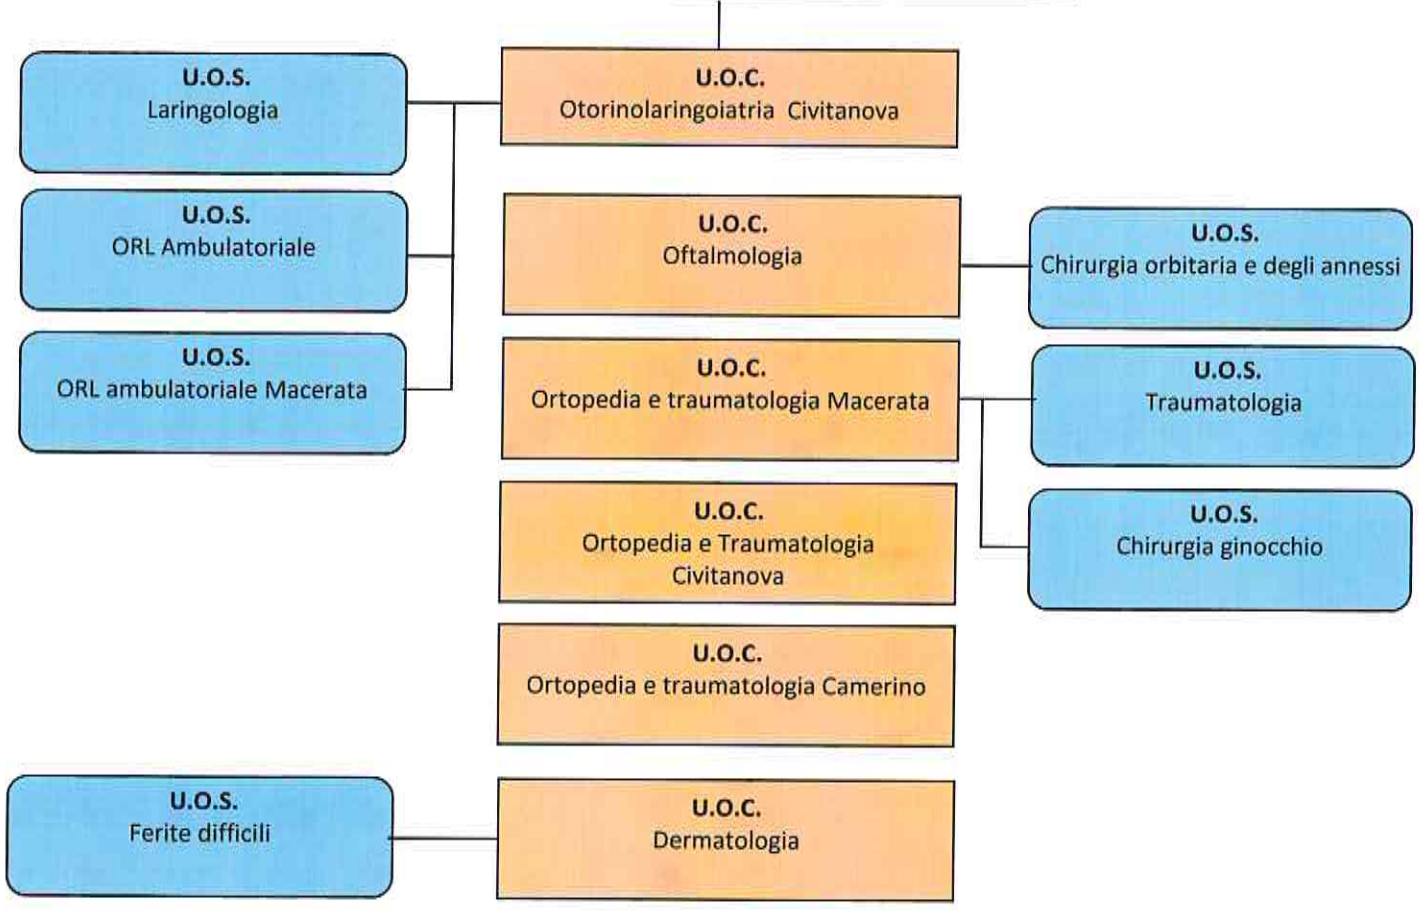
U.O.S.
Laringologia

U.O.C.
Otorinolaringoiatria Civitanova

U.O.S.
ORL Ambulatoriale

U.O.S.
ORL ambulatoriale Macerata

U.O.C.
Oftalmologia

U.O.S.
Chirurgia orbitaria e degli annessi

U.O.C.
Ortopedia e traumatologia Macerata

U.O.S.
Traumatologia

U.O.S.
Chirurgia ginocchio

U.O.C.
Ortopedia e Traumatologia Civitanova

U.O.C.
Ortopedia e traumatologia Camerino

U.O.S.
Ferite difficili

U.O.C.
Dermatologia